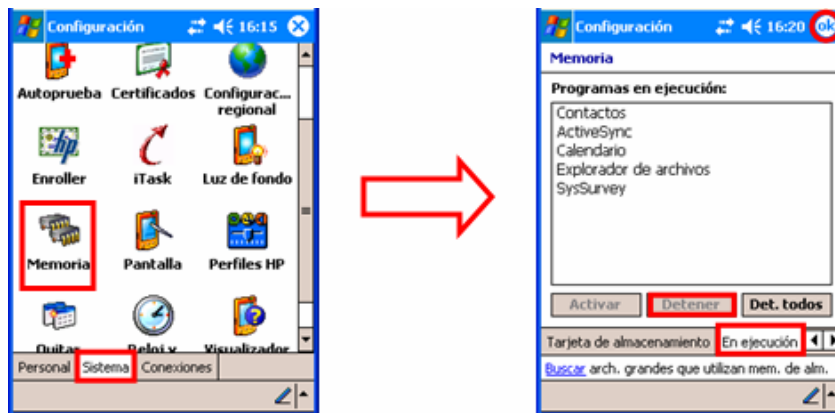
Configuración 16:15

Autoprueba Certificados Configurac... regional

Enroller iTask Luz de fondo

Memoria Pantalla Perfiles HP

Quitar Reloj y Visualizador

Personal Sistema Conexiones

Configuración 16:20 ok

Memoria

Programas en ejecución:

Contactos
ActiveSync
Calendario
Explorador de archivos
SysSurvey

Activar Detener Det. todos

Tarjeta de almacenamiento En ejecución

Buscar arch. grandes que utilizan mem. de alm.